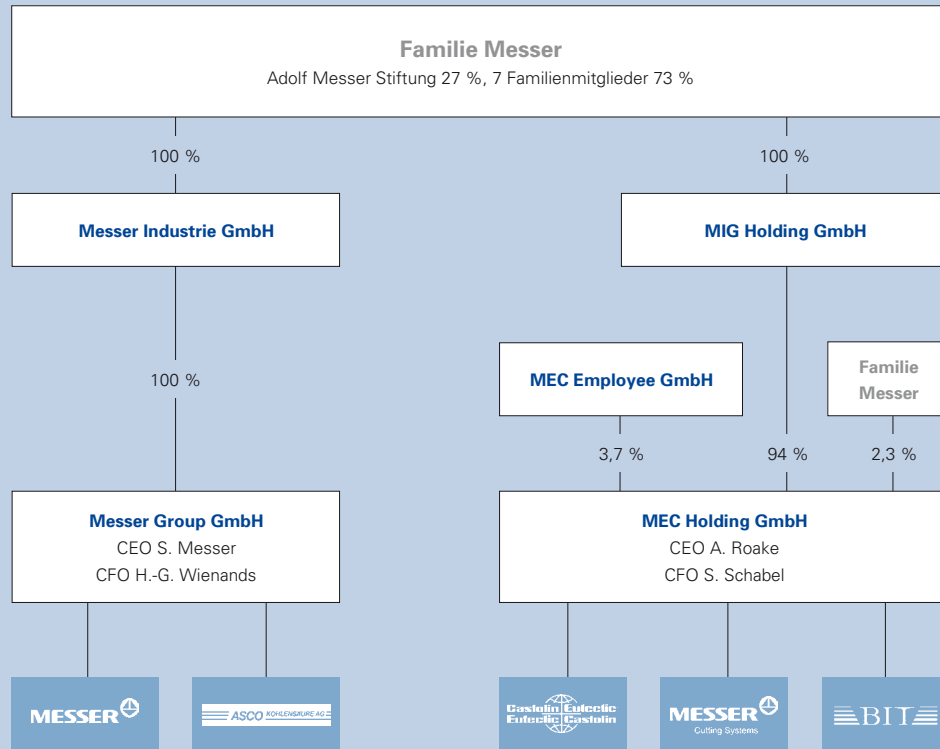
Familie Messer
Adolf Messer Stiftung 27 %, 7 Familienmitglieder 73 %

100 %

100 %

Messer Industrie GmbH

MIG Holding GmbH

100 %

MEC Employee GmbH

Familie Messer

3,7 %

94 %

2,3 %

Messer Group GmbH
CEO S. Messer
CFO H.-G. Wienands

MEC Holding GmbH
CEO A. Roake
CFO S. Schabel

MESSER

ASCO KOHLENSÄURE AG

Castolin Eutectic Eutectic Castolin

MESSER
Cutting Systems

BIT